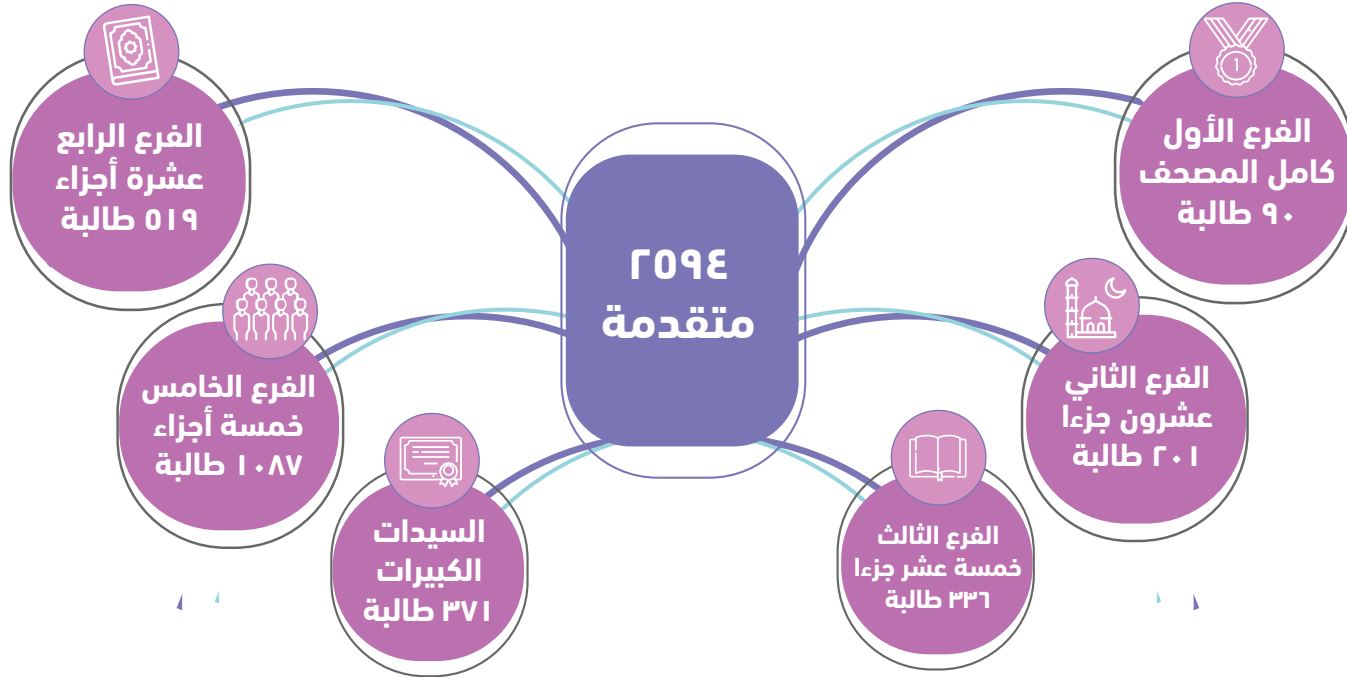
٢٥٩٤
متقدمة

الفرع الأول
كامل المصحف
٩٠ طالبة

الفرع الثاني
عشرون جزءا
٢٠١ طالبة

الفرع الثالث
خمسة عشر جزءا
٣٣٦ طالبة

الفرع الرابع
عشرة أجزاء
٥١٩ طالبة

الفرع الخامس
خمسة أجزاء
١٠٨٧ طالبة

السيدات
الكبيرات
٣٧١ طالبة